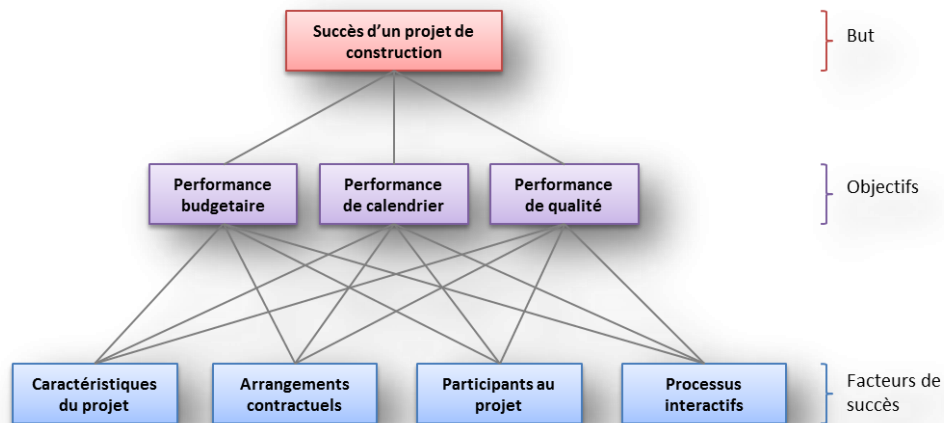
Succès d'un projet de construction

But

Performance budgetaire

Performance de calendrier

Performance de qualité

Objectifs

Caractéristiques du projet

Arrangements contractuels

Participants au projet

Processus interactifs

Facteurs de succès